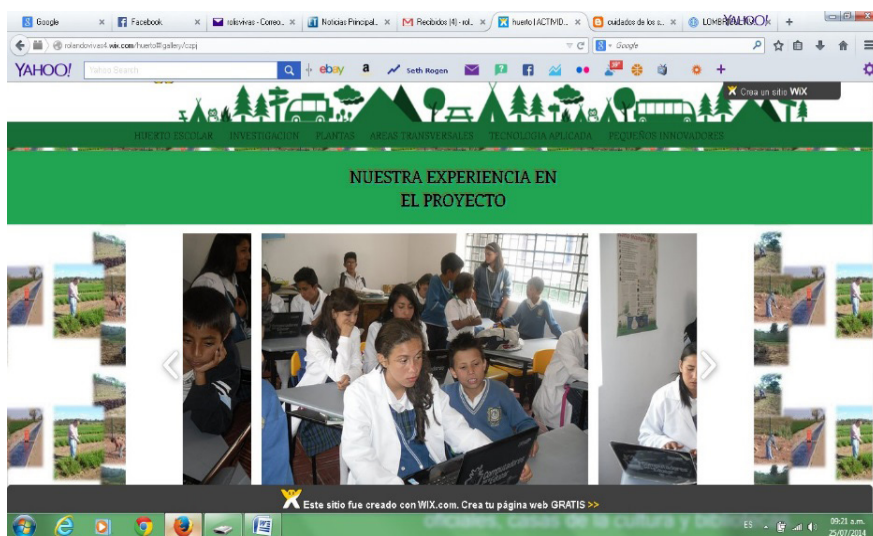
Google ×
Facebook ×
rolisvivas - Correo... ×
Noticias Principal... ×
Recibidos (4) - rol... ×
huerto | ACTIVID... ×
cuidados de los s... ×
LOMBRI... YAHOO! ×
+

rolandovivas4.wix.com/huerto#!gallery/cupj
Google

YAHOO! Yahoo Search
ebay
a
Seth Rogen

Crea un sitio WiX

HUERTO ESCOLAR INVESTIGACION PLANTAS AREAS TRANSVERSALES TECNOLOGIA APLICADA PEQUEÑOS INNOVADORES

NUESTRA EXPERIENCIA EN EL PROYECTO

Este sitio fue creado con WIX.com. Crea tu página web GRATIS >>

ES 09:21 a.m. 25/07/2014